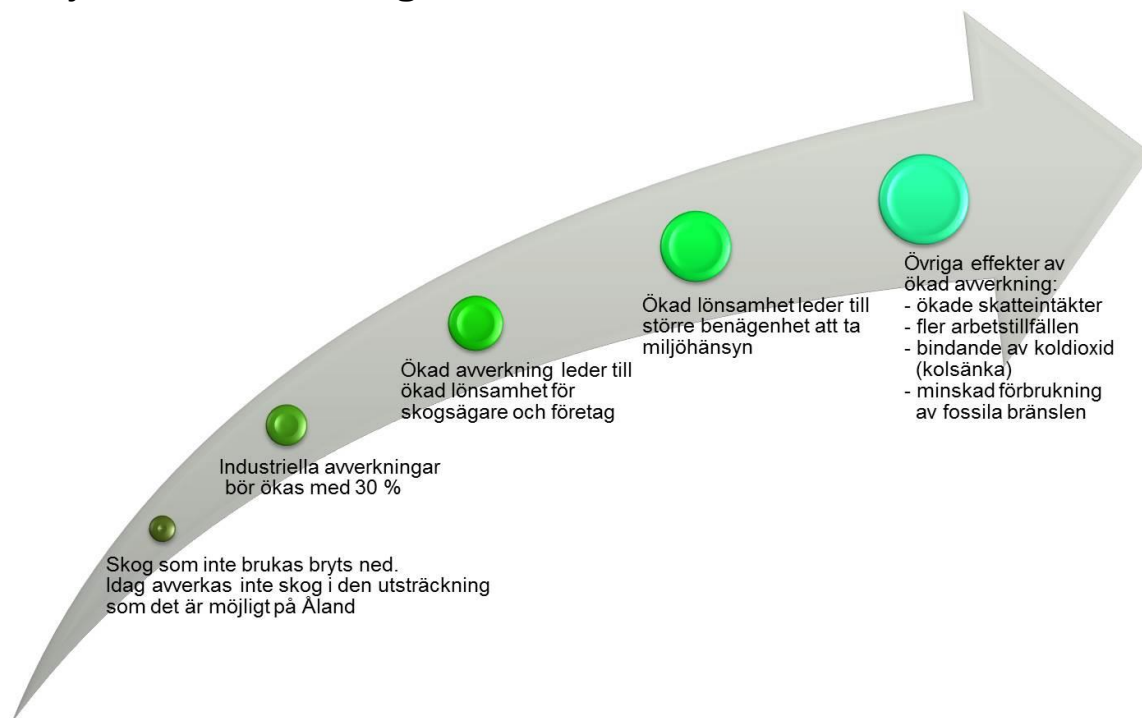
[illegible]

Skog som inte brukas bryts ned.
Idag avverkas inte skog i den utsträckning som det är möjligt på Åland

Industriella avverkningar bör ökas med 30 %

Ökad avverkning leder till ökad lönsamhet för skogsägare och företag

Ökad lönsamhet leder till större benägenhet att ta miljöhänsyn

Övriga effekter av ökad avverkning:
- ökade skatteintäkter
- fler arbetstillfällen
- bindande av koldioxid (kolsänka)
- minskad förbrukning av fossila bränslen